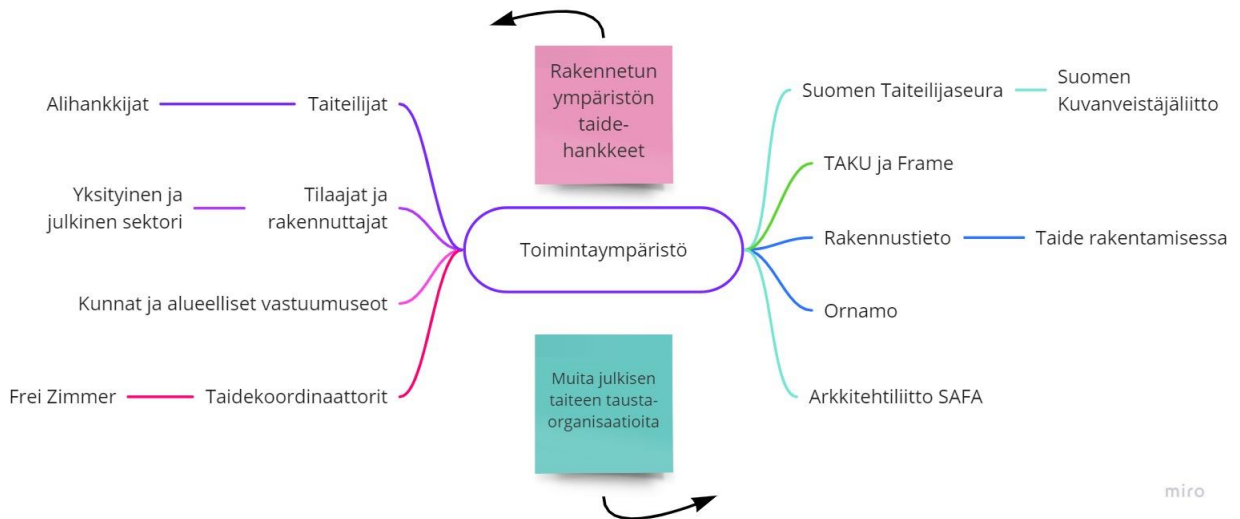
Rakennetun ympäristön taidehankkeet

Alihankkijat

Taiteilijat

Yksityinen ja julkinen sektori

Tilaajat ja rakennuttajat

Toimintaympäristö

Kunnat ja alueelliset vastuumuseot

Frei Zimmer

Taidekoordinaattorit

Suomen Taiteilijaseura

Suomen Kuvanveistäjäliitto

TAKU ja Frame

Rakennustieto

Taide rakentamisessa

Ornamo

Arkkitehtiliitto SAFA

Muita julkisen taiteen taustaorganisaatioita

miro